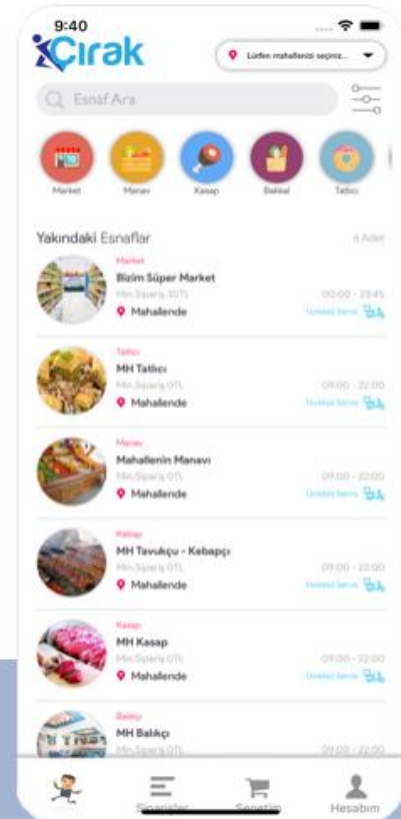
9:40

Çırak

Lütfen mahallenizi seçiniz...

Esnaf Ara

Market

Manav

Kasap

Bakkal

Tatlıcı

Yakındaki Esnaflar

6 Adet

Market
Bizim Süper Market
Min.Sipariş 30TL
00:00 - 23:45
Mahallende
Ücretsiz Servis

Tatlıcı
MH Tatlıcı
Min.Sipariş 0TL
09:00 - 22:00
Mahallende
Ücretsiz Servis

Manav
Mahallenin Manavı
Min.Sipariş 0TL
09:00 - 22:00
Mahallende
Ücretsiz Servis

Kebap
MH Tavukçu - Kebapçı
Min.Sipariş 0TL
09:00 - 22:00
Mahallende
Ücretsiz Servis

Kasap
MH Kasap
Min.Sipariş 0TL
09:00 - 22:00
Mahallende
Ücretsiz Servis

Balıkçı
MH Balıkçı
Min.Sipariş 0TL
09:00 - 22:00

Siparişler

Sepetim

Hesabım